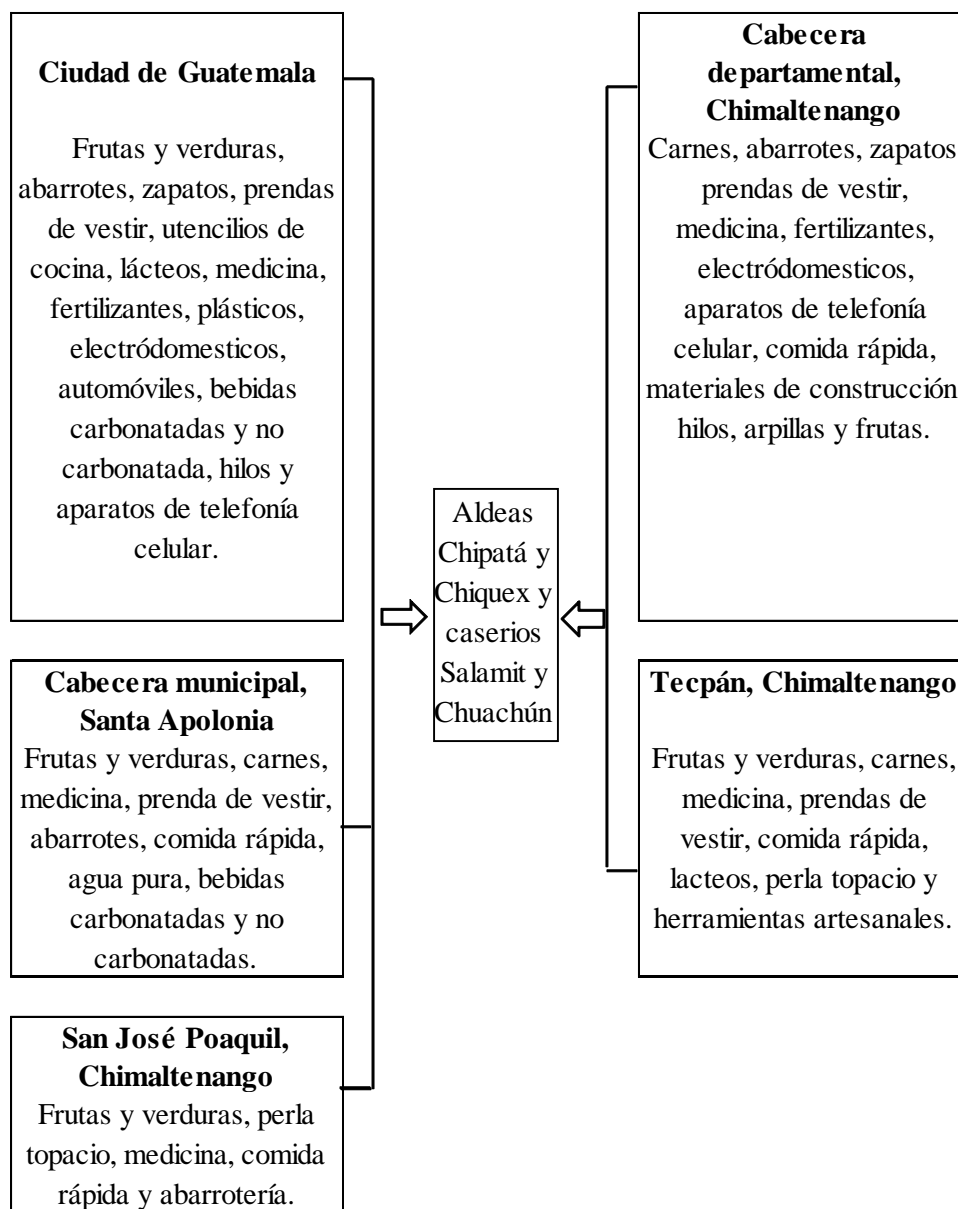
**Ciudad de Guatemala**

Frutas y verduras, abarrotes, zapatos, prendas de vestir, utencilios de cocina, lácteos, medicina, fertilizantes, plásticos, electródomesticos, automóviles, bebidas carbonatadas y no carbonatada, hilos y aparatos de telefonía celular.

**Cabecera municipal, Santa Apolonia**
Frutas y verduras, carnes, medicina, prenda de vestir, abarrotes, comida rápida, agua pura, bebidas carbonatadas y no carbonatadas.

**San José Poaquil, Chimaltenango**
Frutas y verduras, perla topacio, medicina, comida rápida y abarrotería.

Aldeas Chipatá y Chiquex y caserios Salamit y Chuachún

**Cabecera departamental, Chimaltenango**
Carnes, abarrotes, zapatos prendas de vestir, medicina, fertilizantes, electródomesticos, aparatos de telefonía celular, comida rápida, materiales de construcción hilos, arpillas y frutas.

**Tecpán, Chimaltenango**

Frutas y verduras, carnes, medicina, prendas de vestir, comida rápida, lacteos, perla topacio y herramientas artesanales.